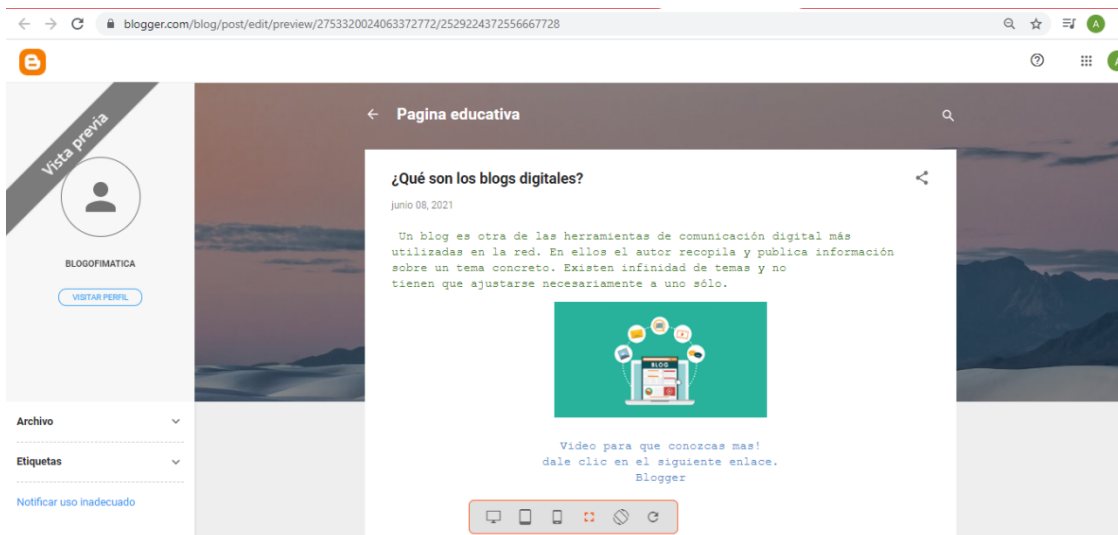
blogger.com/blog/post/edit/preview/2753320024063372772/2529224372556667728

Vista previa

BLOGOFIMATICA

VISITAR PERFIL

Archivo

Etiquetas

Notificar uso inadecuado

Pagina educativa

¿Qué son los blogs digitales?

junio 08, 2021

Un blog es otra de las herramientas de comunicación digital más utilizadas en la red. En ellos el autor recopila y publica información sobre un tema concreto. Existen infinidad de temas y no tienen que ajustarse necesariamente a uno sólo.

BLOG

Video para que conozcas mas!
dale clic en el siguiente enlace.
Blogger